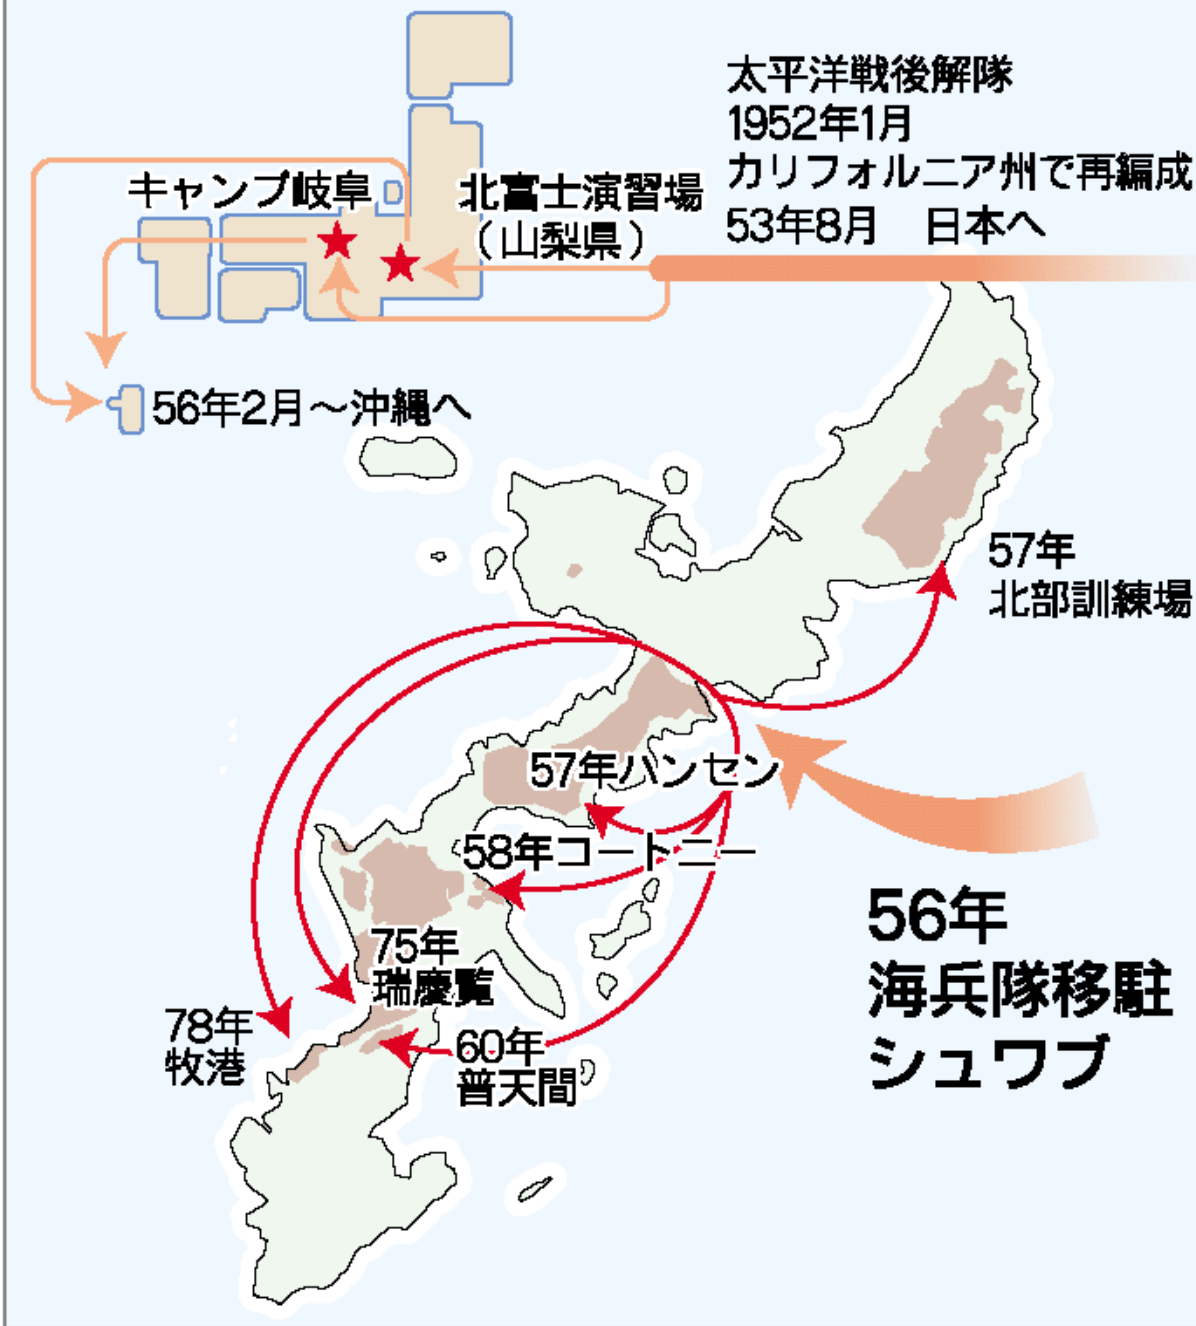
太平洋戦後解隊
1952年1月
カリフォルニア州で再編成
53年8月　日本へ

キャンプ岐阜

北富士演習場
（山梨県）

56年2月～沖縄へ

57年
北部訓練場

57年ハンセン

58年コートニー

75年
瑞慶覧

78年
牧港

60年
普天間

56年
海兵隊移駐
シュワブ